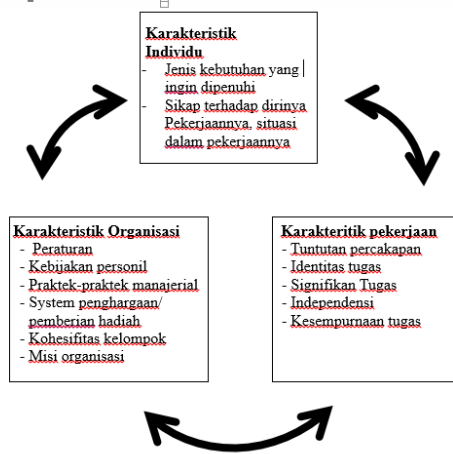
Karakteristik Individu
- Jenis kebutuhan yang ingin dipenuhi
- Sikap terhadap dirinya Pekerjaannya, situasi dalam pekerjaannya

Karakteristik Organisasi
- Peraturan
- Kebijakan personil
- Praktek-praktek manajerial
- System penghargaan/ pemberian hadiah
- Kohesifitas kelompok
- Misi organisasi

Karakteritik pekerjaan
- Tuntutan percakapan
- Identitas tugas
- Signifikan Tugas
- Independensi
- Kesempurnaan tugas